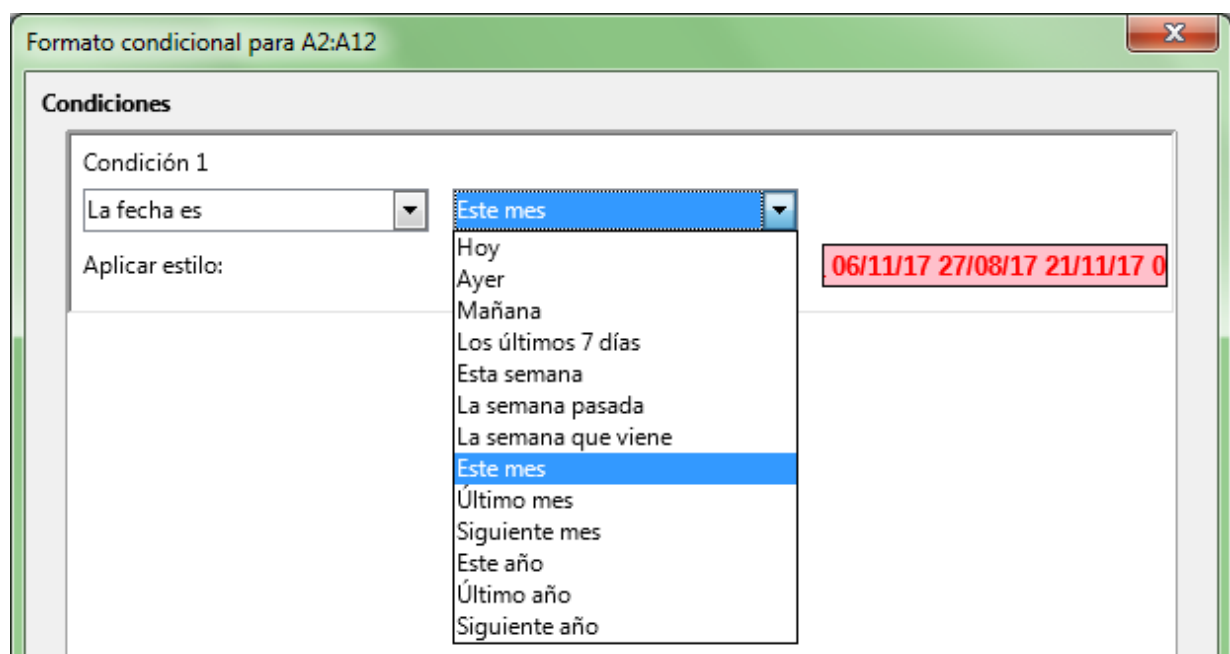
Formato condicional para A2:A12

Condiciones

Condición 1

La fecha es

Este mes

Aplicar estilo:

06/11/17 27/08/17 21/11/17 0

Hoy
Ayer
Mañana
Los últimos 7 días
Esta semana
La semana pasada
La semana que viene
Este mes
Último mes
Siguiente mes
Este año
Último año
Siguiente año